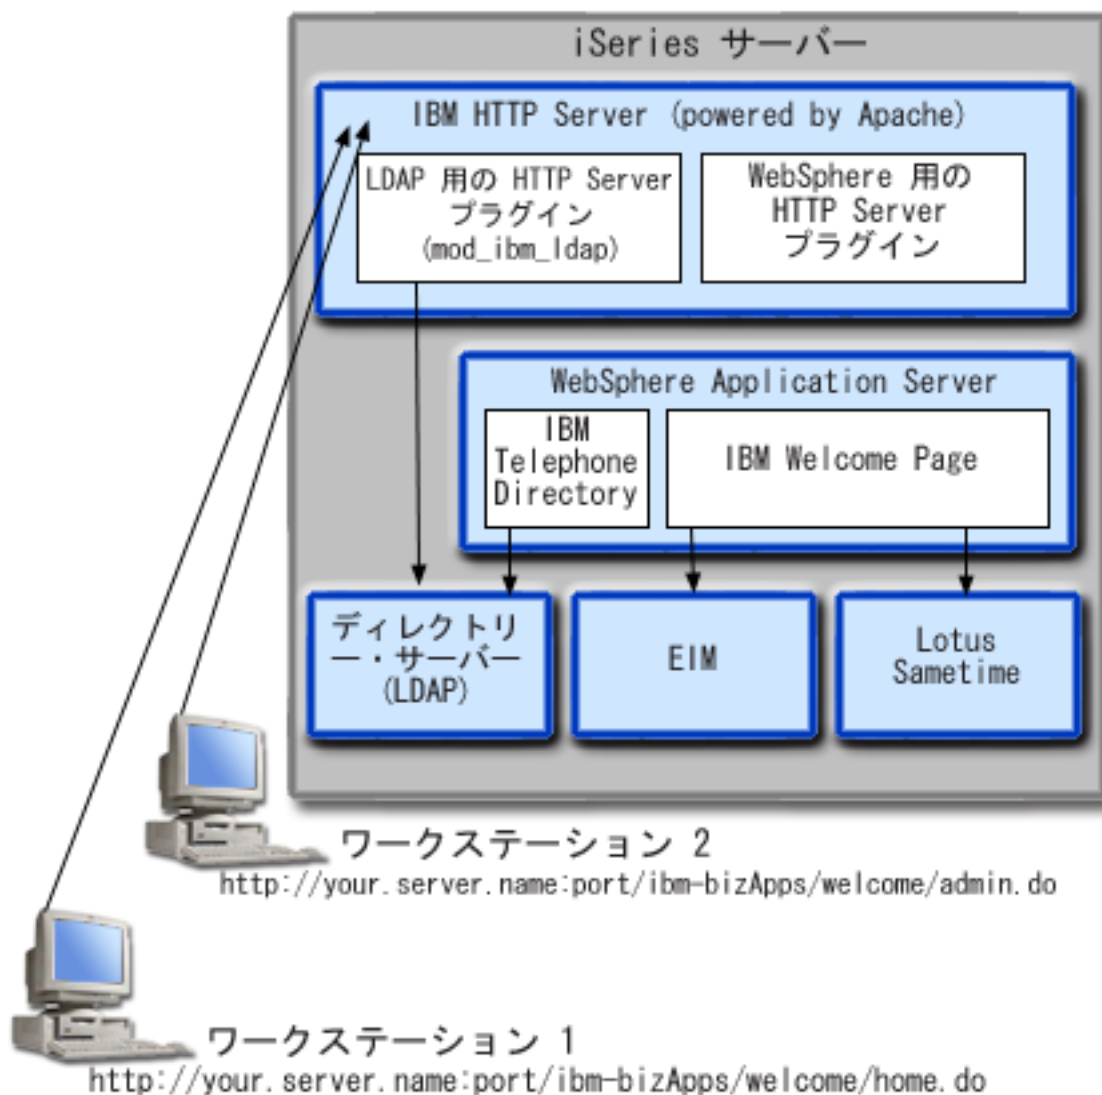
iSeries サーバー

IBM HTTP Server (powered by Apache)

LDAP 用の HTTP Server プラグイン (mod_ibm_ldap)

WebSphere 用の HTTP Server プラグイン

WebSphere Application Server

IBM Telephone Directory

IBM Welcome Page

ディレクトリー・サーバー (LDAP)

EIM

Lotus Sametime

ワークステーション 2
http://your.server.name:port/ibm-bizApps/welcome/admin.do

ワークステーション 1
http://your.server.name:port/ibm-bizApps/welcome/home.do